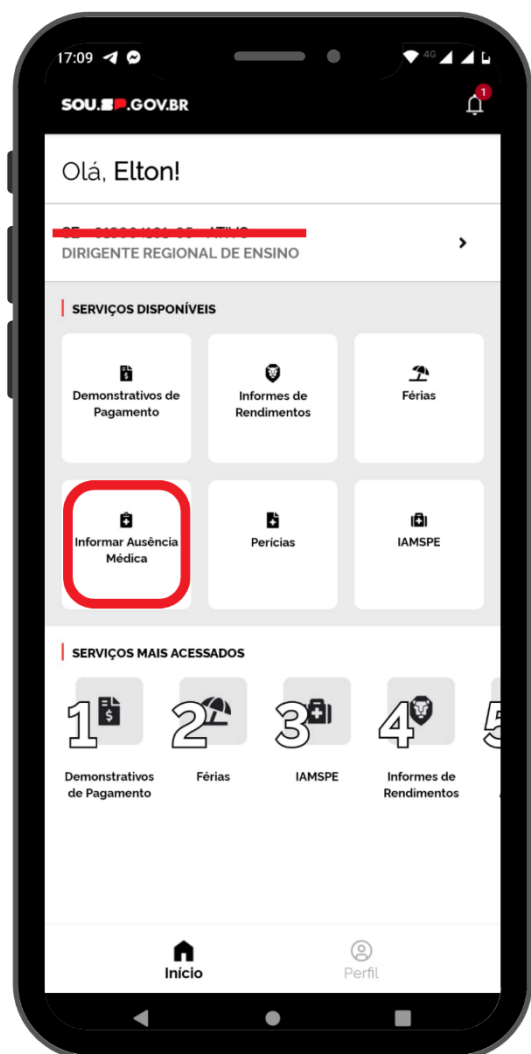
17:09

SOU.SP.GOV.BR

1

Olá, Elton!

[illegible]
DIRIGENTE REGIONAL DE ENSINO

SERVIÇOS DISPONÍVEIS

Demonstrativos de Pagamento

Informes de Rendimentos

Férias

Informar Ausência Médica

Perícias

IAMSPE

SERVIÇOS MAIS ACESSADOS

1 Demonstrativos de Pagamento

2 Férias

3 IAMSPE

4 Informes de Rendimentos

5

Início

Perfil